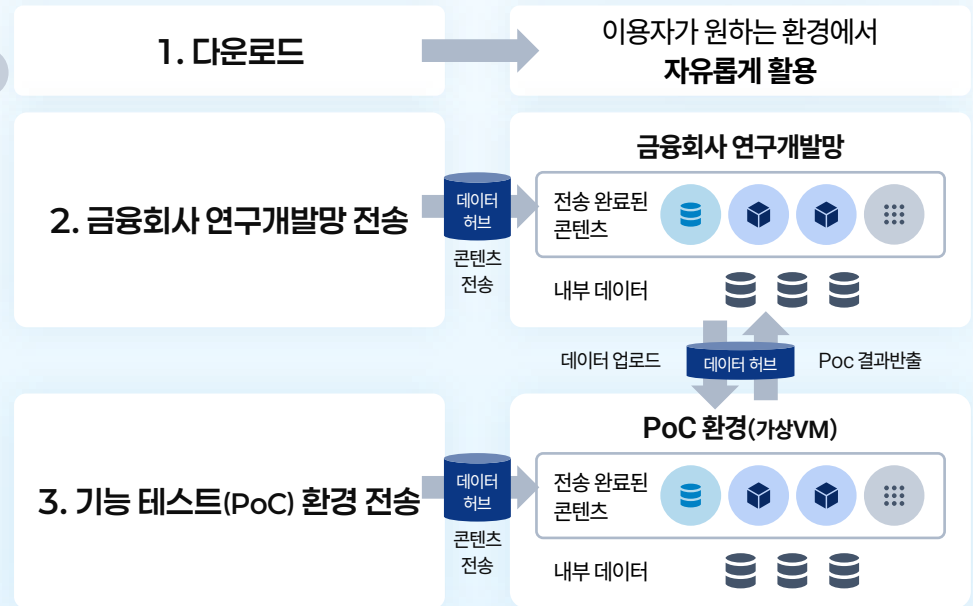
1. 다운로드

이용자가 원하는 환경에서
자유롭게 활용

2. 금융회사 연구개발망 전송

데이터
허브

콘텐츠
전송

금융회사 연구개발망

전송 완료된
콘텐츠

내부 데이터

데이터 업로드

데이터 허브

Poc 결과반출

3. 기능 테스트(PoC) 환경 전송

데이터
허브

콘텐츠
전송

PoC 환경(가상VM)

전송 완료된
콘텐츠

내부 데이터